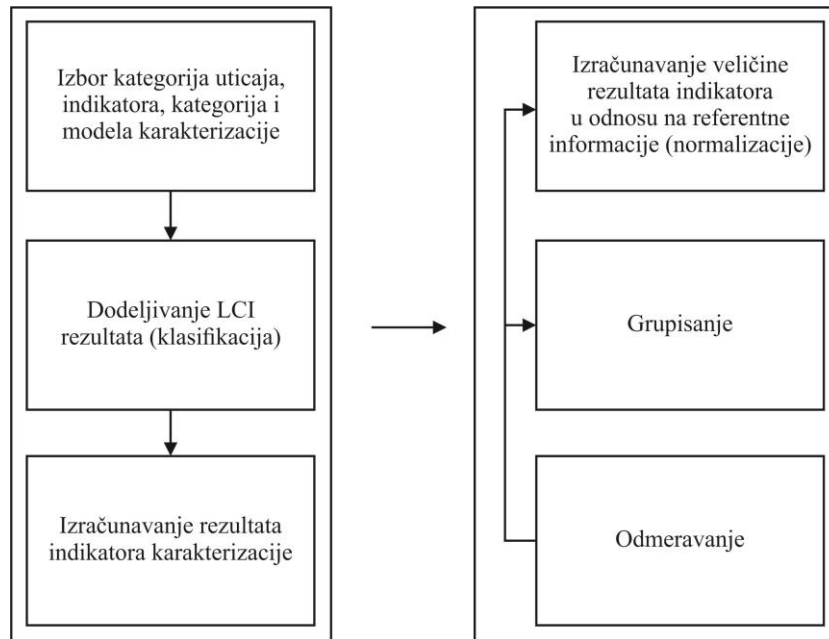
Izbor kategorija uticaja, indikatora, kategorija i modela karakterizacije

Dodeljivanje LCI rezultata (klasifikacija)

Izračunavanje rezultata indikatora karakterizacije

Izračunavanje veličine rezultata indikatora u odnosu na referentne informacije (normalizacije)

Grupisanje

Odmeravanje